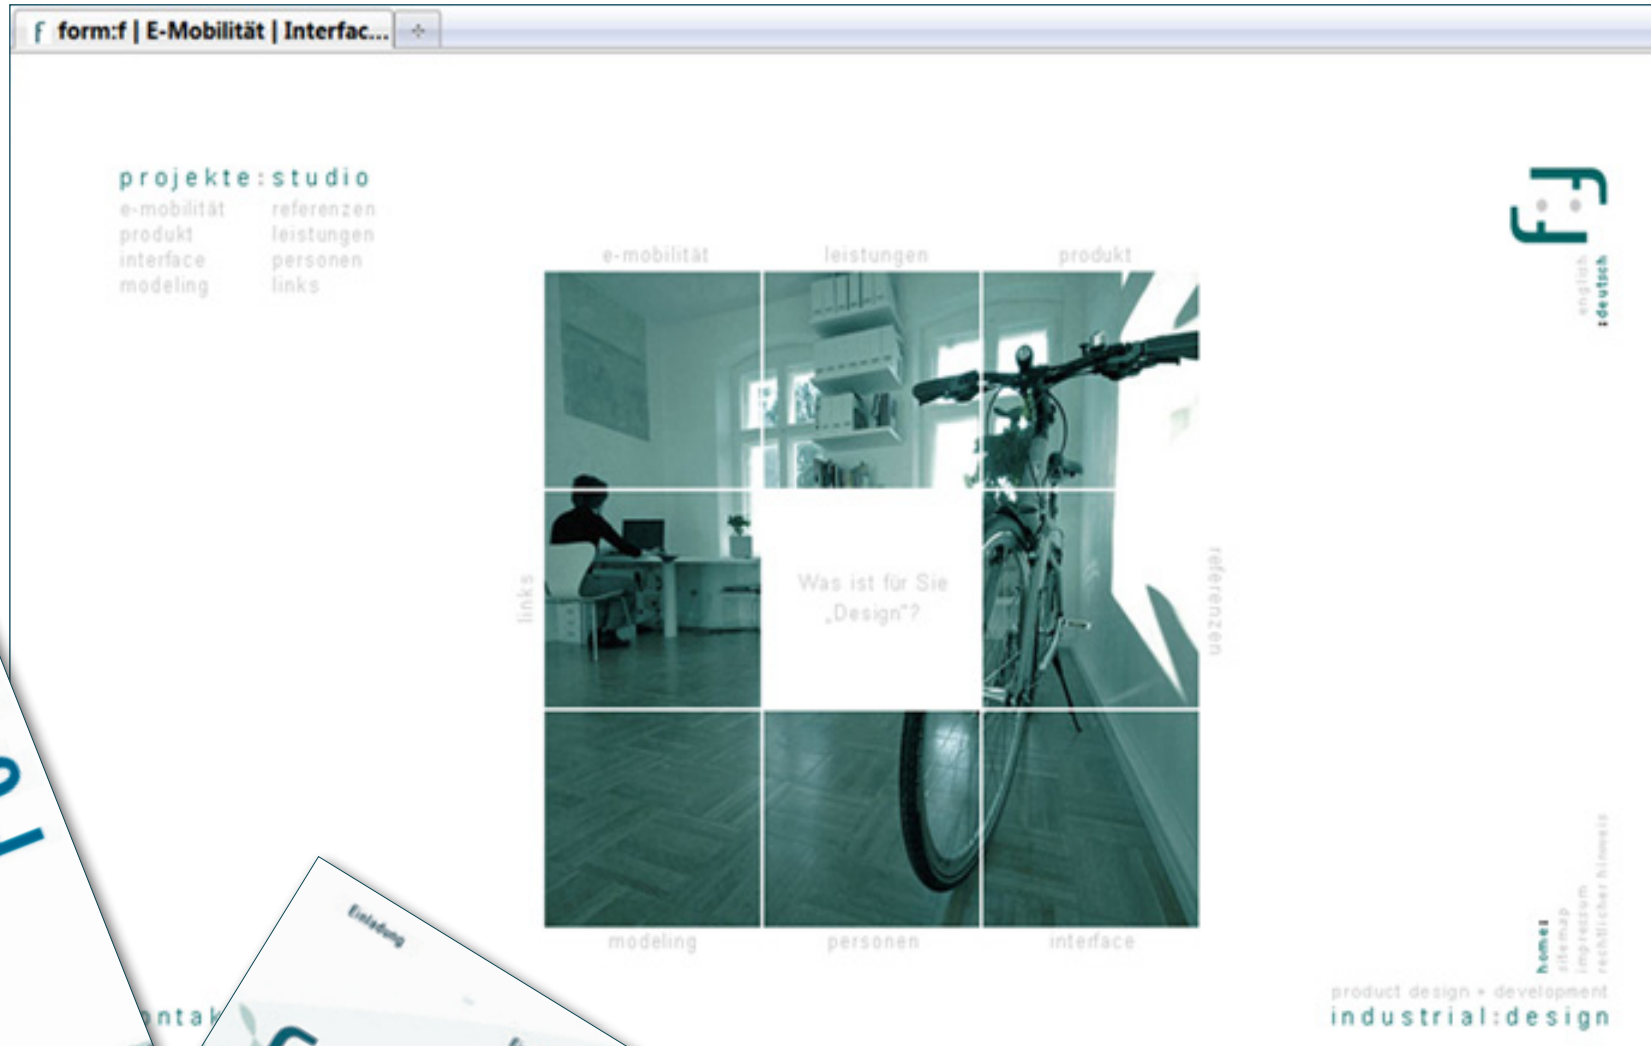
form:f | E-Mobilität | Interfac...

projekte:studio
e-mobilität
produkt
interface
modeling
referenzen
leistungen
personen
links

english
:deutsch

e-mobilität
leistungen
produkt
links
Was ist für Sie „Design"?
referenzen
modeling
personen
interface

home:
sitemap
impressum
rechtlicher hinweis

product design + development
industrial:design

Einladung

ntak